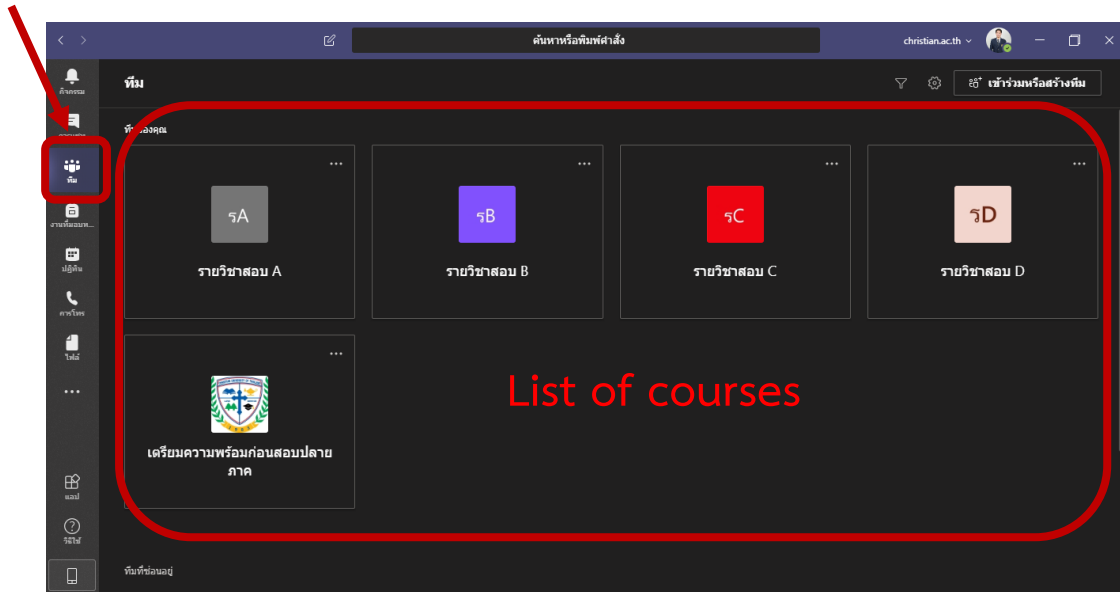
ค้นหาหรือพิมพ์คำสั่ง

christian.ac.th

กิจกรรม

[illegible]

ทีม

งานที่มอบห...

ปฏิทิน

การโทร

ไฟล์

...

แอป

วิธีใช้

ทีม

เข้าร่วมหรือสร้างทีม

ทีมของคุณ

...

รA

รายวิชาสอบ A

...

รB

รายวิชาสอบ B

...

รC

รายวิชาสอบ C

...

รD

รายวิชาสอบ D

...

เตรียมความพร้อมก่อนสอบปลายภาค

List of courses

ทีมที่ซ่อนอยู่